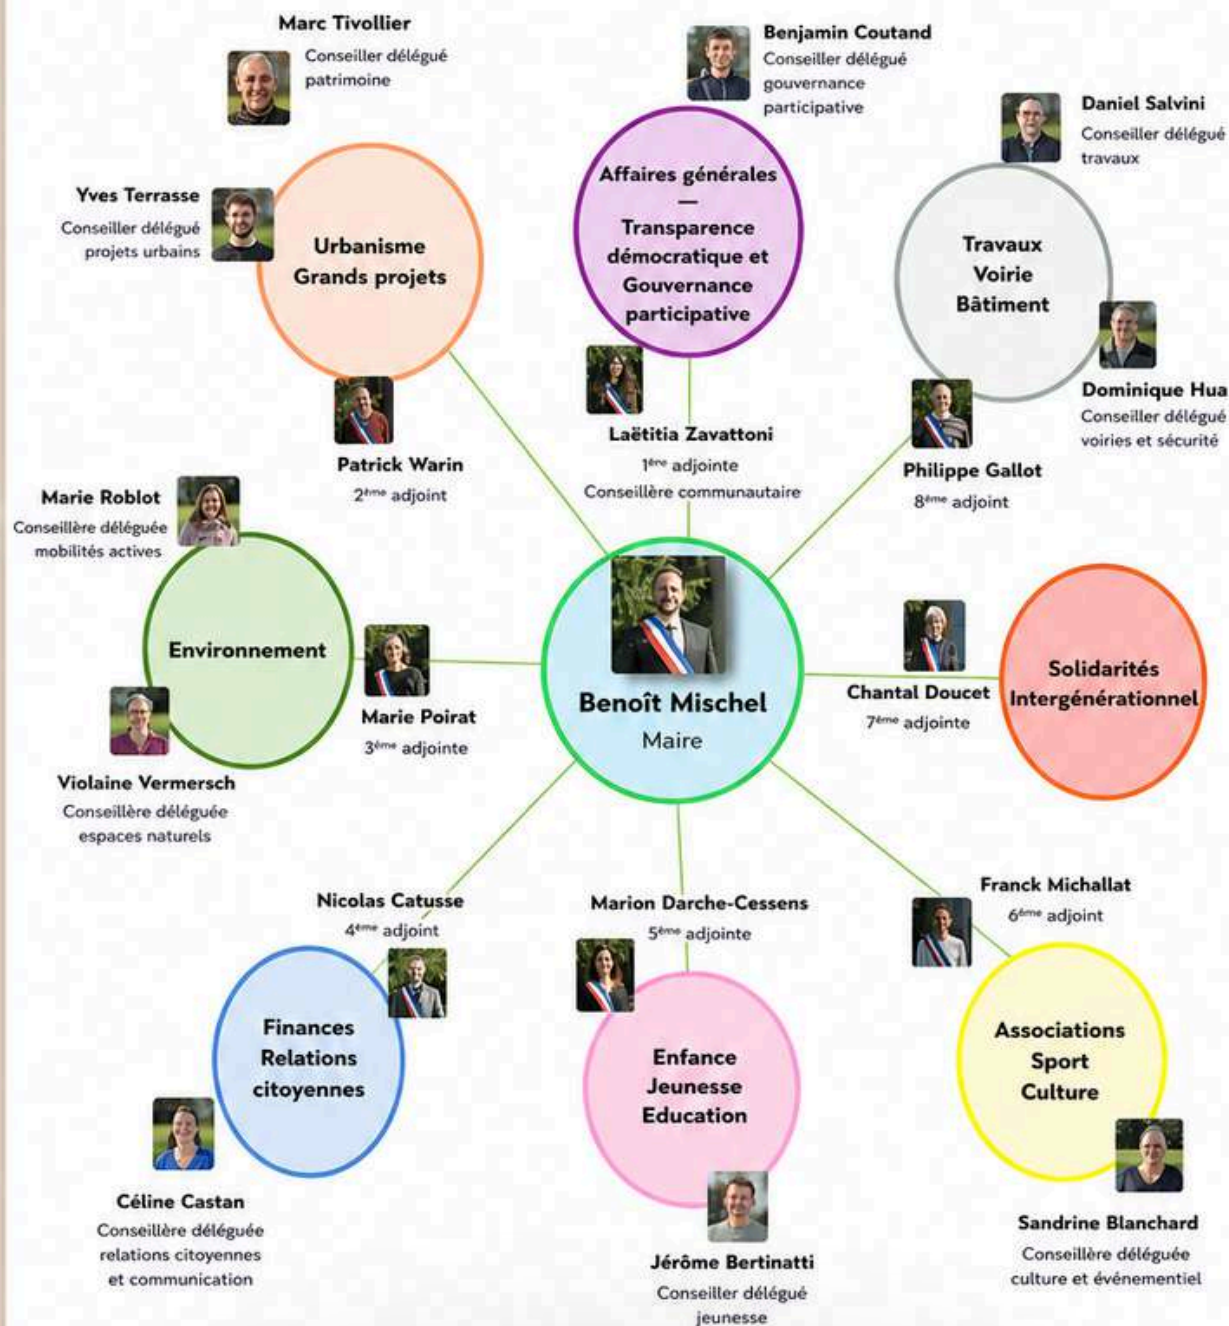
Marc Tivollier
Conseiller délégué patrimoine

Benjamin Coutand
Conseiller délégué gouvernance participative

Daniel Salvini
Conseiller délégué travaux

Yves Terrasse
Conseiller délégué projets urbains

Urbanisme
Grands projets

Affaires générales
—
Transparence démocratique et Gouvernance participative

Travaux
Voirie
Bâtiment

Dominique Hua
Conseiller délégué voiries et sécurité

Patrick Warin
2ème adjoint

Laëtitia Zavattoni
1ère adjointe
Conseillère communautaire

Philippe Gallot
8ème adjoint

Marie Roblot
Conseillère déléguée mobilités actives

Environnement

Marie Poirat
3ème adjointe

Benoît Mischel
Maire

Chantal Doucet
7ème adjointe

Solidarités
Intergénérationnel

Violaine Vermersch
Conseillère déléguée espaces naturels

Nicolas Catusse
4ème adjoint

Marion Darche-Cessens
5ème adjointe

Franck Michallat
6ème adjoint

Finances
Relations
citoyennes

Enfance
Jeunesse
Education

Associations
Sport
Culture

Céline Castan
Conseillère déléguée relations citoyennes et communication

Jérôme Bertinatti
Conseiller délégué jeunesse

Sandrine Blanchard
Conseillère déléguée culture et événementiel